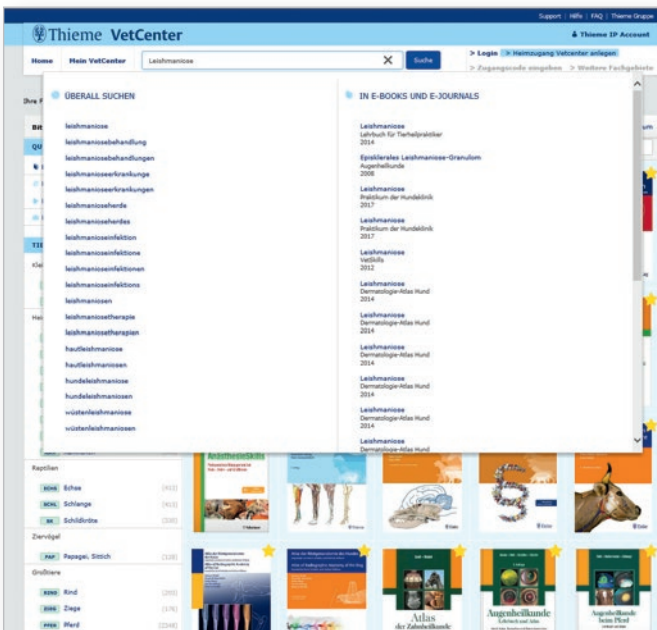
Support | Hilfe | FAQ | Thieme Gruppe

Thieme VetCenter

Thieme IP Account

Home Mein VetCenter Leishmaniose Suche

> Login > Heimzugang Vetcenter anlegen

> Zugangscode eingeben > Weitere Fachgebiete

ÜBERALL SUCHEN

leishmaniose
leishmaniosebehandlung
leishmaniosebehandlungen
leishmanioseerkrankunge
leishmanioseerkrankungen
leishmanioseherde
leishmanioseherdes
leishmanioseinfektion
leishmanioseinfektione
leishmanioseinfektionen
leishmanioseinfektions
leishmaniosen
leishmaniosetherapie
leishmaniosetherapien
hautleishmaniose
hautleishmaniosen
hundeleishmaniose
hundeleishmaniosen
wüstenleishmaniose
wüstenleishmaniosen

IN E-BOOKS UND E-JOURNALS

Leishmaniose
Lehrbuch für Tierheilpraktiker
2014

Episklerales Leishmaniose-Granulom
Augenheilkunde
2008

Leishmaniose
Praktikum der Hundeklinik
2017

Leishmaniose
Praktikum der Hundeklinik
2017

Leishmaniose
VetSkills
2012

Leishmaniose
Dermatologie-Atlas Hund
2014

Leishmaniose
Dermatologie-Atlas Hund
2014

Leishmaniose
Dermatologie-Atlas Hund
2014

Leishmaniose
Dermatologie-Atlas Hund
2014

Leishmaniose
Dermatologie-Atlas Hund

Reptilien
ECHS Echse (412)
SCHL Schlange (413)
SK Schildkröte (330)
Ziervögel
PAP Papagei, Sittich (128)
Großtiere
RIND Rind (265)
ZIEG Ziege (176)
PFER Pferd (2248)

AnästhesieSkills

Atlas der Zahnheilkunde

Augenheilkunde Lehrbuch und Atlas

Augenheilkunde beim Pferd